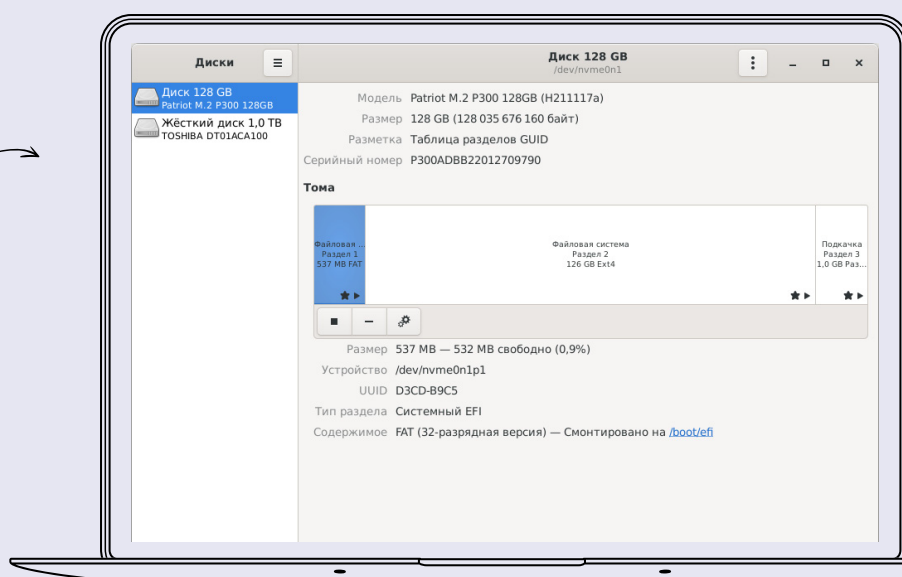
Диски ≡

Диск 128 GB
/dev/nvme0n1

⋮ – ▫ ×

Диск 128 GB
Patriot M.2 P300 128GB

Жёсткий диск 1,0 TB
TOSHIBA DT01ACA100

Модель Patriot M.2 P300 128GB (H211117a)
Размер 128 GB (128 035 676 160 байт)
Разметка Таблица разделов GUID
Серийный номер P300ADBB22012709790

Тома

Файловая ...
Раздел 1
537 MB FAT

Файловая система
Раздел 2
126 GB Ext4

Подкачка
Раздел 3
1,0 GB Раз...

■ –

Размер 537 MB — 532 MB свободно (0,9%)
Устройство /dev/nvme0n1p1
UUID D3CD-B9C5
Тип раздела Системный EFI
Содержимое FAT (32-разрядная версия) — Смонтировано на /boot/efi